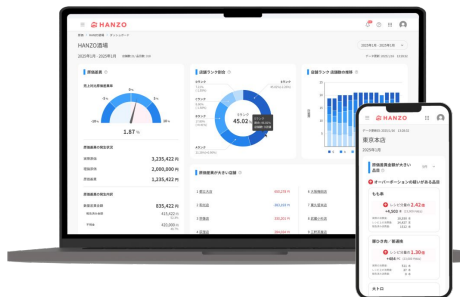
HANZO

HANZO酒場

2025年1月 - 2025年1月

1.87

3,235,422
2,080,000
1,155,422

835,422
415,422
420,000

45.02

1 更出店舗
2 渋谷本店
3 目黒店
4 新宿店

HANZO

東京本店

2025年1月

オーバーオペレーションの疑いがある品目

もも串

1.43

親り合わ／釜盛焼

1.30

ネギトロ